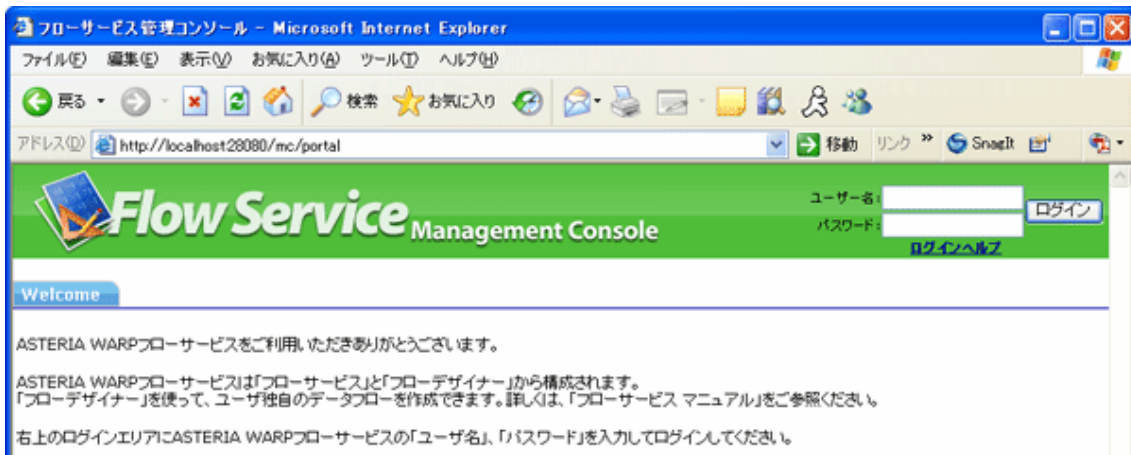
フローサービス管理コンソール - Microsoft Internet Explorer

ファイル(F) 編集(E) 表示(V) お気に入り(A) ツール(T) ヘルプ(H)

戻る 検索 お気に入り

アドレス(D) http://localhost28080/mc/portal 移動 リンク » SnagIt

Flow Service Management Console

ユーザー名:
パスワード:
ログイン
ログインヘルプ

Welcome

ASTERIA WARPフローサービスをご利用いただきありがとうございます。

ASTERIA WARPフローサービスは「フローサービス」と「フローデザイナー」から構成されます。
「フローデザイナー」を使って、ユーザ独自のデータフローを作成できます。詳しくは、「フローサービス マニュアル」をご参照ください。

右上のログインエリアにASTERIA WARPフローサービスの「ユーザ名」、「パスワード」を入力してログインしてください。